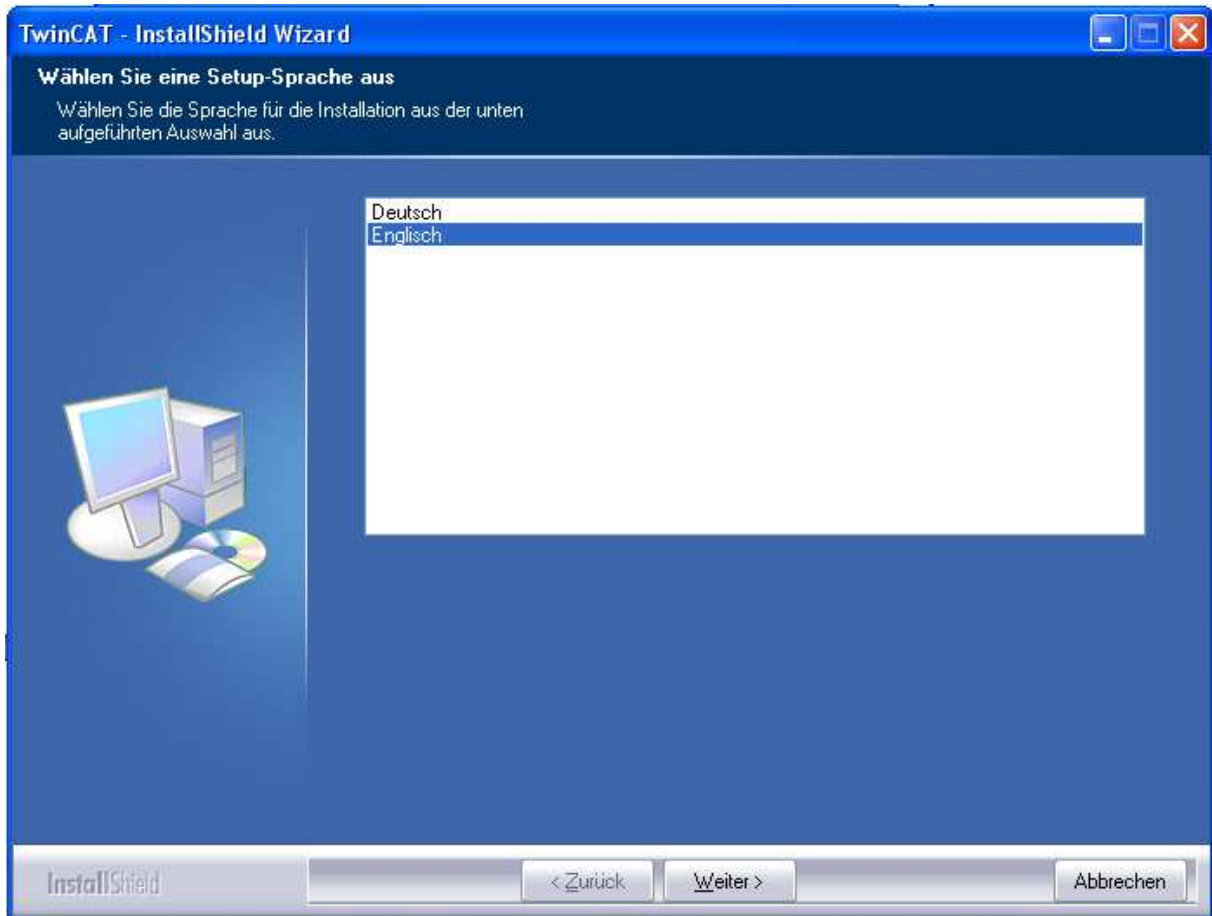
TwinCAT - InstallShield Wizard

Wählen Sie eine Setup-Sprache aus

Wählen Sie die Sprache für die Installation aus der unten aufgeführten Auswahl aus.

Deutsch
Englisch

InstallShield

< Zurück

Weiter >

Abbrechen